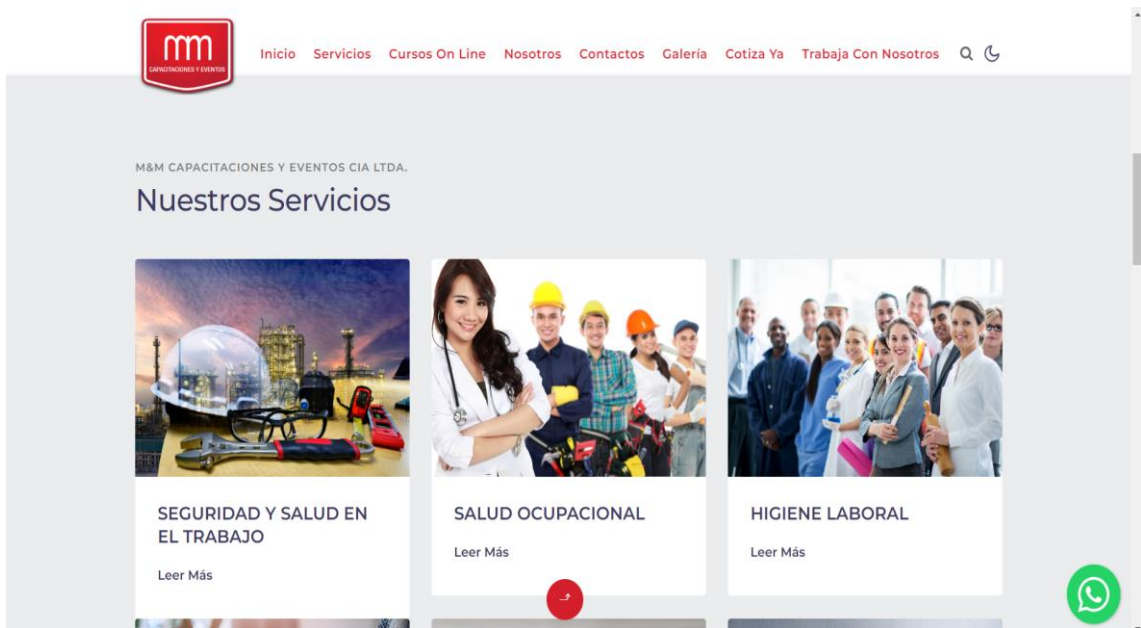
mm
CAPACITACIONES Y EVENTOS

Inicio Servicios Cursos On Line Nosotros Contactos Galería Cotiza Ya Trabaja Con Nosotros

M&M CAPACITACIONES Y EVENTOS CIA LTDA.

Nuestros Servicios

SEGURIDAD Y SALUD EN EL TRABAJO

Leer Más

SALUD OCUPACIONAL

Leer Más

HIGIENE LABORAL

Leer Más